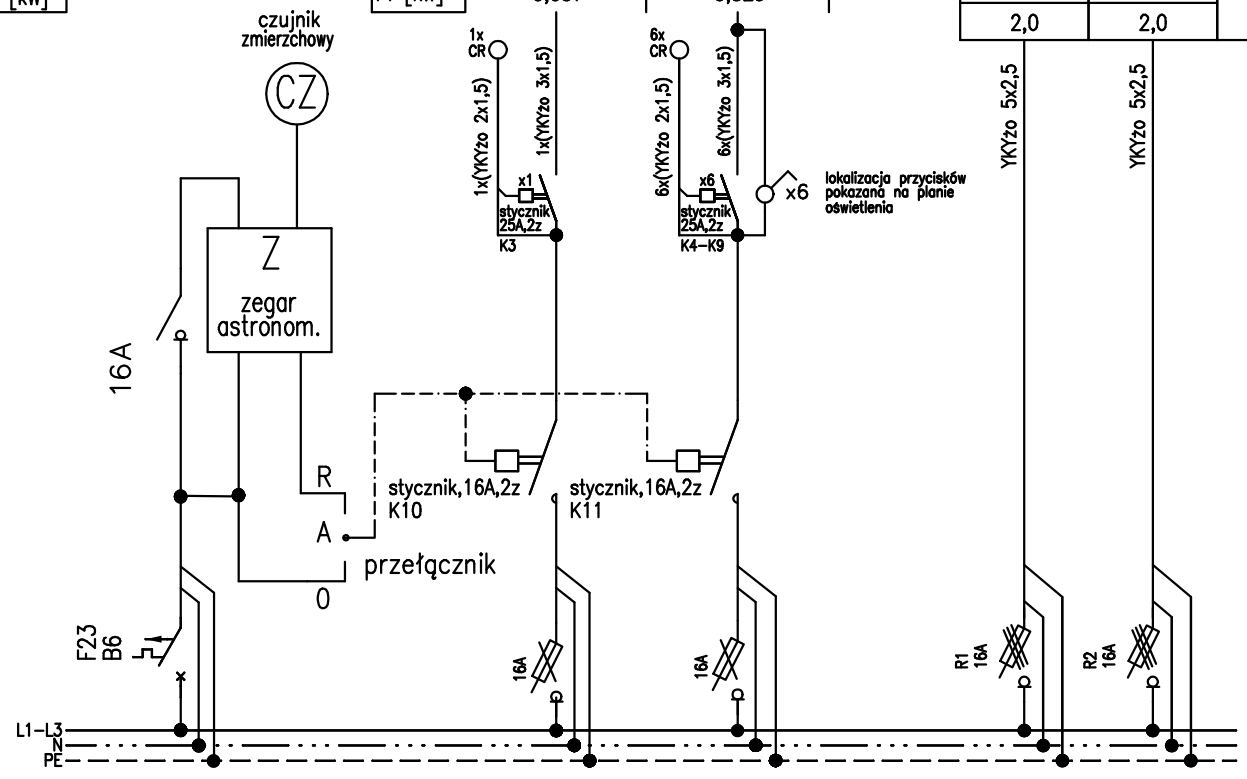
[kW]
czujnik zmierzchowy
CZ
2,0
2,0
1x CR
1x(YKYżo 2x1,5)
1x(YKYżo 3x1,5)
x1
stycznik 25A,2z
K3
6x CR
6x(YKYżo 2x1,5)
6x(YKYżo 3x1,5)
x6
stycznik 25A,2z
K4-K9
x6
lokalizacja przycisków pokazana na planie oświetlenia
YKYżo 5x2,5
YKYżo 5x2,5
Z
zegar astronom.
16A
R
A
0
przełącznik
stycznik,16A,2z
K10
stycznik,16A,2z
K11
F23
B6
16A
16A
R1
16A
R2
16A
L1-L3
N
PE